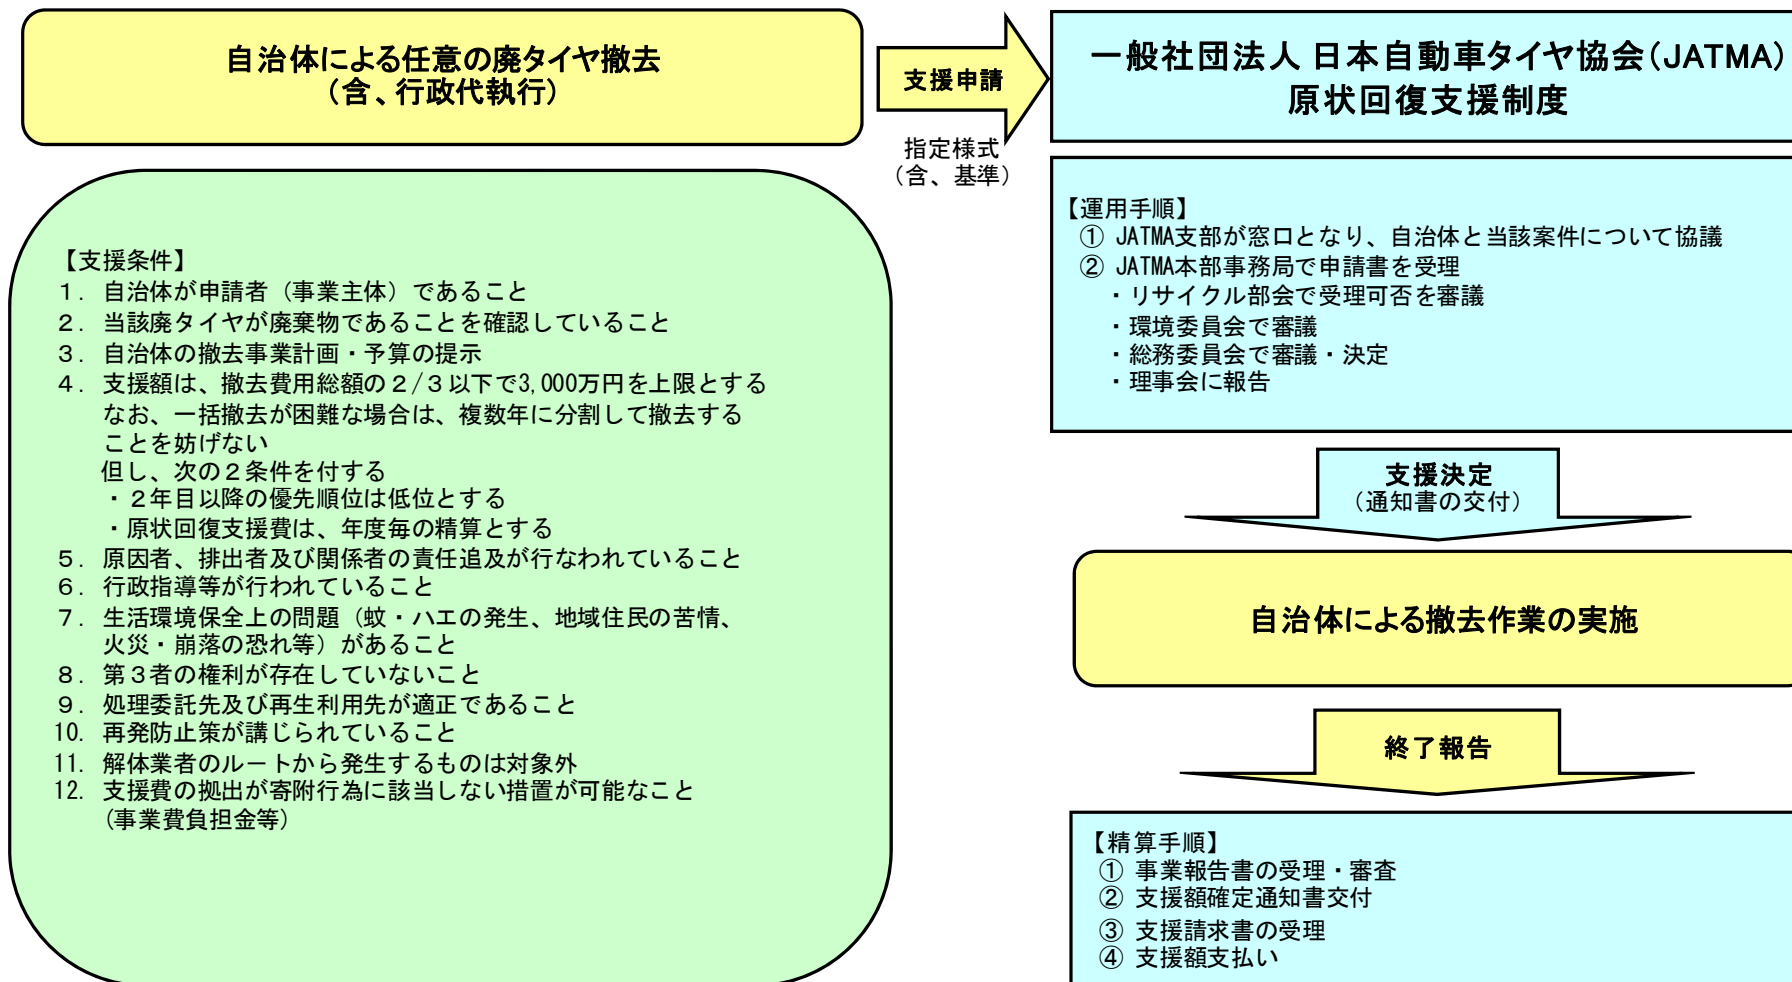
自治体による任意の廃タイヤ撤去
（含、行政代執行）

支援申請

指定様式
（含、基準）

一般社団法人 日本自動車タイヤ協会（JATMA）
原状回復支援制度

【支援条件】
1．自治体が申請者（事業主体）であること
2．当該廃タイヤが廃棄物であることを確認していること
3．自治体の撤去事業計画・予算の提示
4．支援額は、撤去費用総額の２／３以下で3,000万円を上限とする
なお、一括撤去が困難な場合は、複数年に分割して撤去することを妨げない
但し、次の２条件を付する
・２年目以降の優先順位は低位とする
・原状回復支援費は、年度毎の精算とする
5．原因者、排出者及び関係者の責任追及が行なわれていること
6．行政指導等が行われていること
7．生活環境保全上の問題（蚊・ハエの発生、地域住民の苦情、火災・崩落の恐れ等）があること
8．第３者の権利が存在していないこと
9．処理委託先及び再生利用先が適正であること
10．再発防止策が講じられていること
11．解体業者のルートから発生するものは対象外
12．支援費の拠出が寄附行為に該当しない措置が可能なこと
（事業費負担金等）

【運用手順】
① JATMA支部が窓口となり、自治体と当該案件について協議
② JATMA本部事務局で申請書を受理
・リサイクル部会で受理可否を審議
・環境委員会で審議
・総務委員会で審議・決定
・理事会に報告

支援決定
（通知書の交付）

自治体による撤去作業の実施

終了報告

【精算手順】
① 事業報告書の受理・審査
② 支援額確定通知書交付
③ 支援請求書の受理
④ 支援額支払い